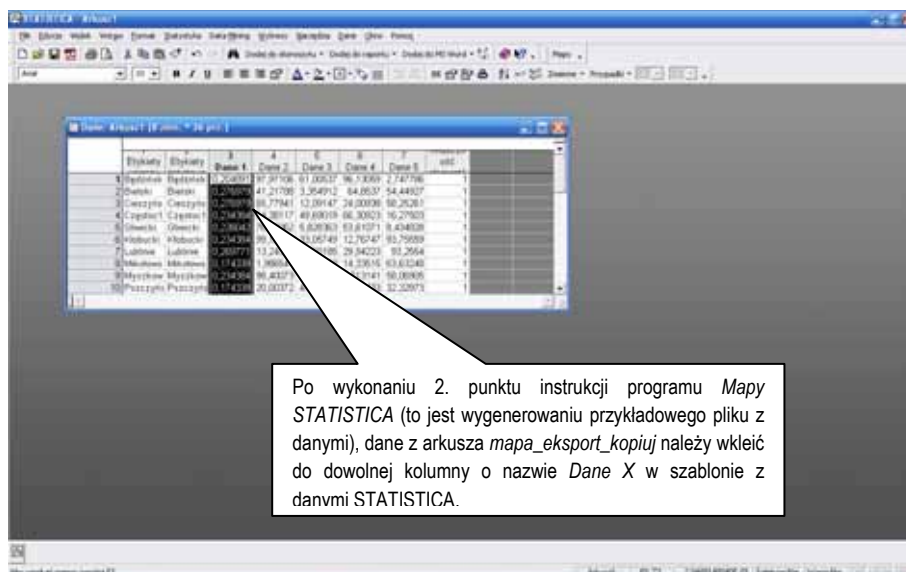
STATISTICA - Arkusz1

Plik Edycja Widok Wstaw Format Statystyka Data Mining Wykresy Narzędzia Dane Okno Pomoc

Dane: Arkusz1 (8 zmn. * 36 prz.)

| | 1 Etykiety | 2 Etykiety | 3 Dane 1 | 4 Dane 2 | 5 Dane 3 | 6 Dane 4 | 7 Dane 5 | 8 |
|---|---|---|---|---|---|---|---|---|
| 1 | Będziński | Będzińsk | 0,204891 | 97,97106 | 61,00637 | 96,13069 | 2,747786 | 1 |
| 2 | Bielski | Bielski | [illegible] | 41,21788 | 3,364912 | 64,8637 | 54,44827 | 1 |
| 3 | Cieszyński | Cieszyńs | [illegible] | 88,77941 | 12,09147 | 24,00836 | 58,26261 | 1 |
| 4 | Częstoch | Częstoch | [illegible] | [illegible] | 49,69019 | 66,30923 | 16,27923 | 1 |
| 5 | Gliwicki | Gliwicki | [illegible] | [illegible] | 5,826363 | 53,61071 | 8,434026 | 1 |
| 6 | Kłobucki | Kłobucki | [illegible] | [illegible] | 10,06749 | 12,76747 | 93,75659 | 1 |
| 7 | Lubliniec | Lubliniec | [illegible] | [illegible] | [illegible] | 29,94223 | 93,2564 | 1 |
| 8 | Mikołowski | Mikołows | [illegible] | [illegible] | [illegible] | 14,33616 | 63,63248 | 1 |
| 9 | Myszkow | Myszkow | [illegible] | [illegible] | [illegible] | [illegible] | 58,06805 | 1 |
| 10 | Pszczyński | Pszczyńs | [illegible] | 20,00372 | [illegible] | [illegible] | 32,32973 | 1 |

Po wykonaniu 2. punktu instrukcji programu *Mapy STATISTICA* (to jest wygenerowaniu przykładowego pliku z danymi), dane z arkusza *mapa_eksport_kopiuj* należy wkleić do dowolnej kolumny o nazwie *Dane X* w szablonie z danymi STATISTICA.